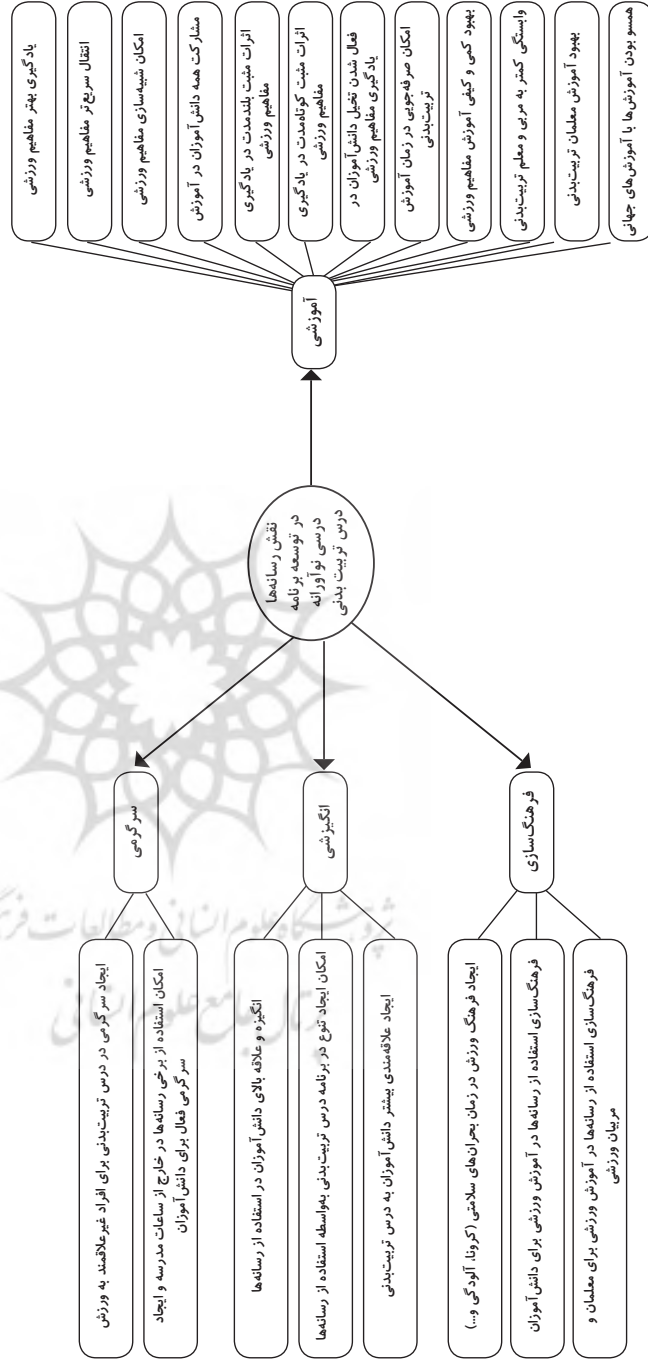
نقش رسانه‌ها در توسعه برنامه درسی نوآورانه درس تربیت بدنی

آموزشی

یادگیری بهتر مفاهیم ورزشی

انتقال سریع‌تر مفاهیم ورزشی

امکان شبیه‌سازی مفاهیم ورزشی

مشارکت همه دانش آموزان در آموزش

اثرات مثبت بلندمدت در یادگیری مفاهیم ورزشی

اثرات مثبت کوتاه‌مدت در یادگیری مفاهیم ورزشی

فعال شدن تخیل دانش‌آموزان در یادگیری مفاهیم ورزشی

امکان صرفه‌جویی در زمان آموزش تربیت‌بدنی

بهبود کمی و کیفی آموزش مفاهیم ورزشی

وابستگی کمتر به مربی و معلم تربیت‌بدنی

بهبود آموزش معلمان تربیت‌بدنی

همسو بودن آموزش‌ها با آموزش‌های جهانی

سرگرمی

ایجاد سرگرمی در درس تربیت‌بدنی برای افراد غیرعلاقمند به ورزش

امکان استفاده از برخی رسانه‌ها در خارج از ساعات مدرسه و ایجاد سرگرمی فعال برای دانش‌آموزان

انگیزشی

انگیزه و علاقه بالای دانش‌آموزان در استفاده از رسانه‌ها

امکان ایجاد تنوع در برنامه درس تربیت‌بدنی بەواسطه استفاده از رسانه‌ها

ایجاد علاقه‌مندی بیشتر دانش‌آموزان به درس تربیت‌بدنی

فرهنگ‌سازی

ایجاد فرهنگ ورزش در زمان بحران‌های سلامتی (کرونا، آلودگی و....)

فرهنگ‌سازی استفاده از رسانه‌ها در آموزش ورزشی برای دانش‌آموزان

فرهنگ‌سازی استفاده از رسانه‌ها در آموزش ورزشی برای معلمان و مربیان ورزشی

پژوهشگاه علوم انسانی و مطالعات فرهنگی
پرتال جامع علوم انسانی